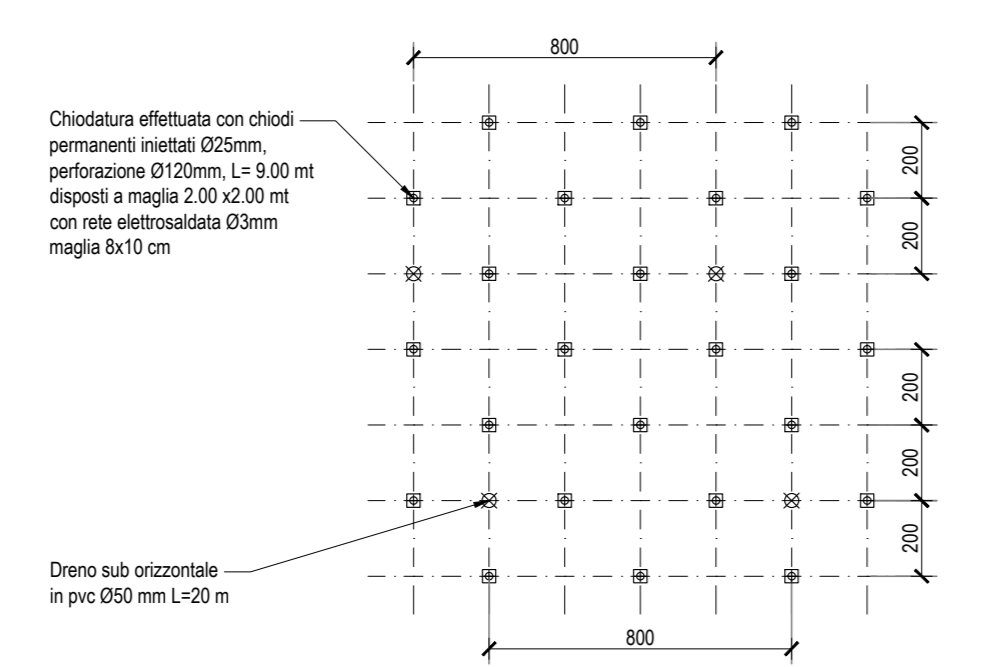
800

Chiodatura effettuata con chiodi permanenti iniettati Ø25mm, perforazione Ø120mm, L= 9.00 mt disposti a maglia 2.00 x2.00 mt con rete elettrosaldata Ø3mm maglia 8x10 cm

200
200
200
200
200

Dreno sub orizzontale in pvc Ø50 mm L=20 m

800